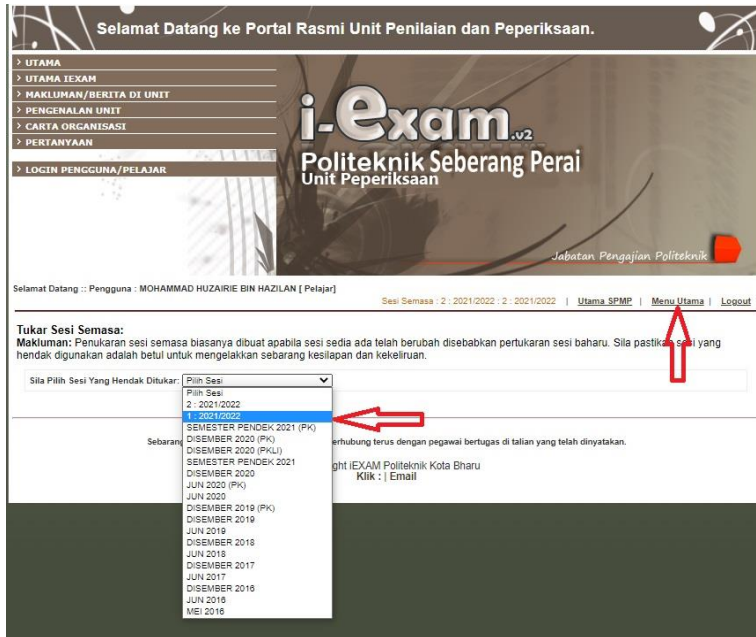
Selamat Datang ke Portal Rasmi Unit Penilaian dan Peperiksaan.

> UTAMA
> UTAMA IEXAM
> MAKLUMAN/BERITA DI UNIT
> PENGENALAN UNIT
> CARTA ORGANISASI
> PERTANYAAN
> LOGIN PENGGUNA/PELAJAR

i-exam v2
Politeknik Seberang Perai
Unit Peperiksaan

Jabatan Pengajian Politeknik

Selamat Datang :: Pengguna : MOHAMMAD HUZAIRIE BIN HAZILAN [ Pelajar]

Sesi Semasa : 2 : 2021/2022 : 2 : 2021/2022 | Utama SPMP | Menu Utama | Logout

Tukar Sesi Semasa:
Makluman: Penukaran sesi semasa biasanya dibuat apabila sesi sedia ada telah berubah disebabkan pertukaran sesi baharu. Sila pastikan sesi yang hendak digunakan adalah betul untuk mengelakkan sebarang kesilapan dan kekeliruan.

Sila Pilih Sesi Yang Hendak Ditukar: Pilih Sesi

Pilih Sesi
2 : 2021/2022
1 : 2021/2022
SEMESTER PENDEK 2021 (PK)
DISEMBER 2020 (PK)
DISEMBER 2020 (PKLI)
SEMESTER PENDEK 2021
DISEMBER 2020
JUN 2020 (PK)
JUN 2020
DISEMBER 2019 (PK)
DISEMBER 2019
JUN 2019
DISEMBER 2018
JUN 2018
DISEMBER 2017
JUN 2017
DISEMBER 2016
JUN 2016
MEI 2016

Sebarang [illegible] berhubung terus dengan pegawai bertugas di talian yang telah dinyatakan.

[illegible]ght iEXAM Politeknik Kota Bharu
Klik : | Email